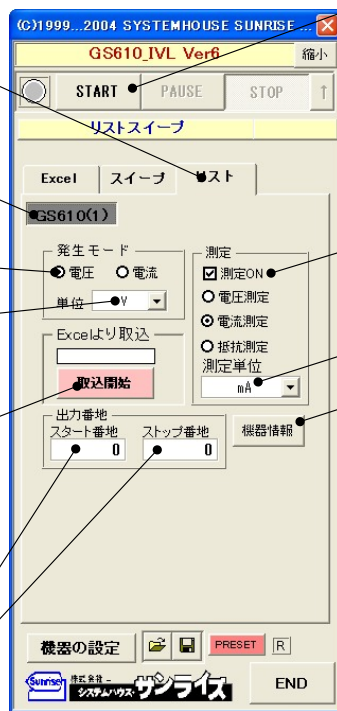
(C)1999...2004 SYSTEMHOUSE SUNRISE ...

GS610_IVL Ver6

縮小

START

PAUSE

STOP

↑

リストスイープ

Excel

スイープ

リスト

GS610(1)

発生モード

電圧

電流

単位

V

Excelより取込

取込開始

測定

測定ON

電圧測定

電流測定

抵抗測定

測定単位

mA

出力番地

スタート番地

0

ストップ番地

0

機器情報

機器の設定

PRESET

R

Sunrise 株式会社 システムハウス・サンライズ

END